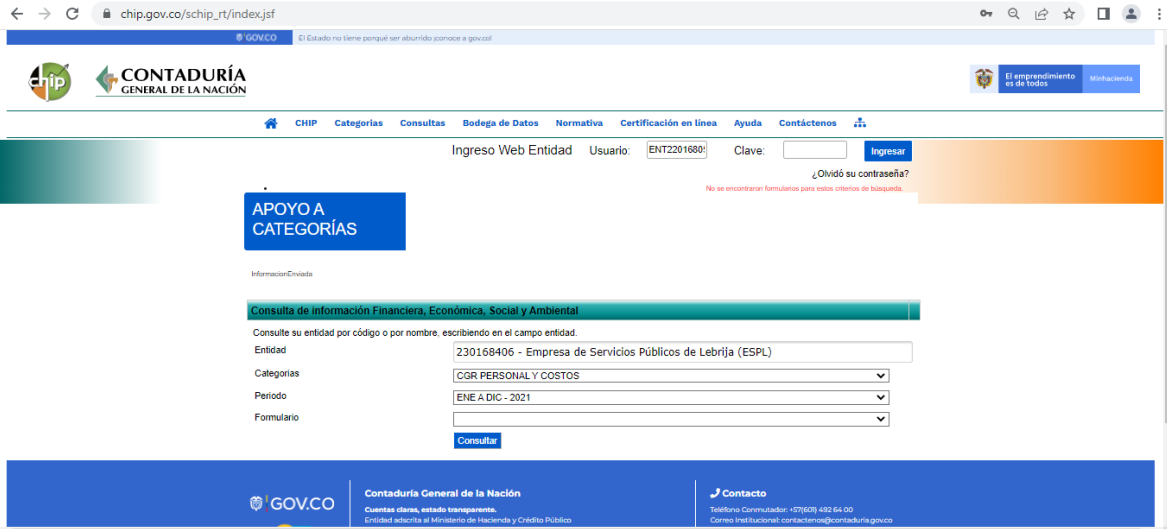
chip.gov.co/schip_rt/index.jsf

GOV.CO El Estado no tiene porqué ser aburrido ¡conoce a gov.co!

chip

CONTADURÍA GENERAL DE LA NACIÓN

El emprendimiento es de todos MinHacienda

CHIP Categorias Consultas Bodega de Datos Normativa Certificación en línea Ayuda Contáctenos

Ingreso Web Entidad Usuario: ENT2201680 Clave: Ingresar

¿Olvidó su contraseña?

No se encontraron formularios para estos criterios de búsqueda.

APOYO A CATEGORÍAS

InformacionEnviada

Consulta de información Financiera, Económica, Social y Ambiental

Consulte su entidad por código o por nombre, escribiendo en el campo entidad.

Entidad 230168406 - Empresa de Servicios Públicos de Lebrija (ESPL)

Categorias CGR PERSONAL Y COSTOS

Periodo ENE A DIC - 2021

Formulario

Consultar

GOV.CO

Contaduría General de la Nación

Cuentas claras, estado transparente.

Entidad adscrita al Ministerio de Hacienda y Crédito Público

Contacto

Teléfono Conmutador: +57(601) 492 64 00

Correo Institucional: contactenos@contaduria.gov.co